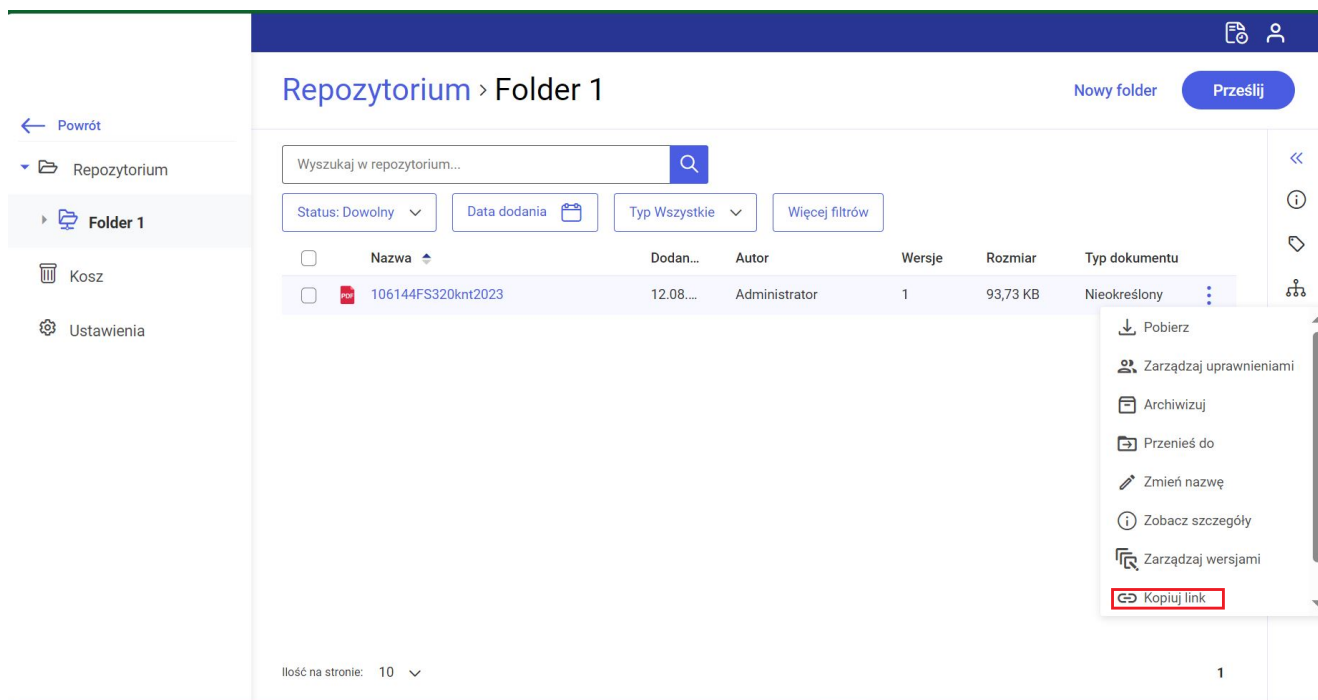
Repozytorium › Folder 1

Nowy folder

Prześlij

← Powrót

Repozytorium

Folder 1

Kosz

Ustawienia

Wyszukaj w repozytorium...

Status: Dowolny

Data dodania

Typ Wszystkie

Więcej filtrów

| | Nazwa | Dodan... | Autor | Wersje | Rozmiar | Typ dokumentu |
|---|---|---|---|---|---|---|
| | PDF 106144FS320knt2023 | 12.08.... | Administrator | 1 | 93,73 KB | Nieokreślony |

Pobierz

Zarządzaj uprawnieniami

Archiwizuj

Przenieś do

Zmień nazwę

Zobacz szczegóły

Zarządzaj wersjami

Kopiuj link

Ilość na stronie: 10

1